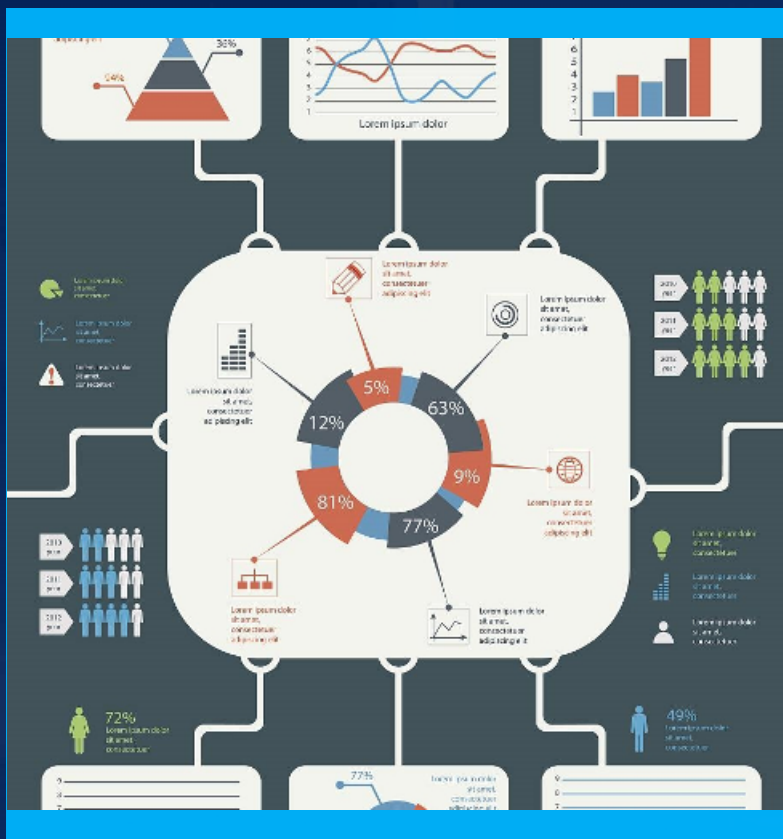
36%

64%

Lorem ipsum dolor

Lorem ipsum dolor sit amet, consectetuer adipiscing elit

Lorem ipsum dolor sit amet, consectetuer adipiscing elit

Lorem ipsum dolor sit amet, consectetuer adipiscing elit

5%

63%

12%

9%

81%

77%

Lorem ipsum dolor sit amet, consectetuer adipiscing elit

Lorem ipsum dolor sit amet, consectetuer adipiscing elit

Lorem ipsum dolor sit amet, consectetuer adipiscing elit

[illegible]

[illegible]

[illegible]

2010 year

2011 year

2012 year

2010 year

2011 year

2012 year

Lorem ipsum dolor sit amet, consectetuer

Lorem ipsum dolor sit amet, consectetuer

Lorem ipsum dolor sit amet, consectetuer

72%
Lorem ipsum dolor sit amet, consectetuer

49%
Lorem ipsum dolor sit amet, consectetuer

77%
Lorem ipsum dolor sit amet, consectetuer adipiscing elit